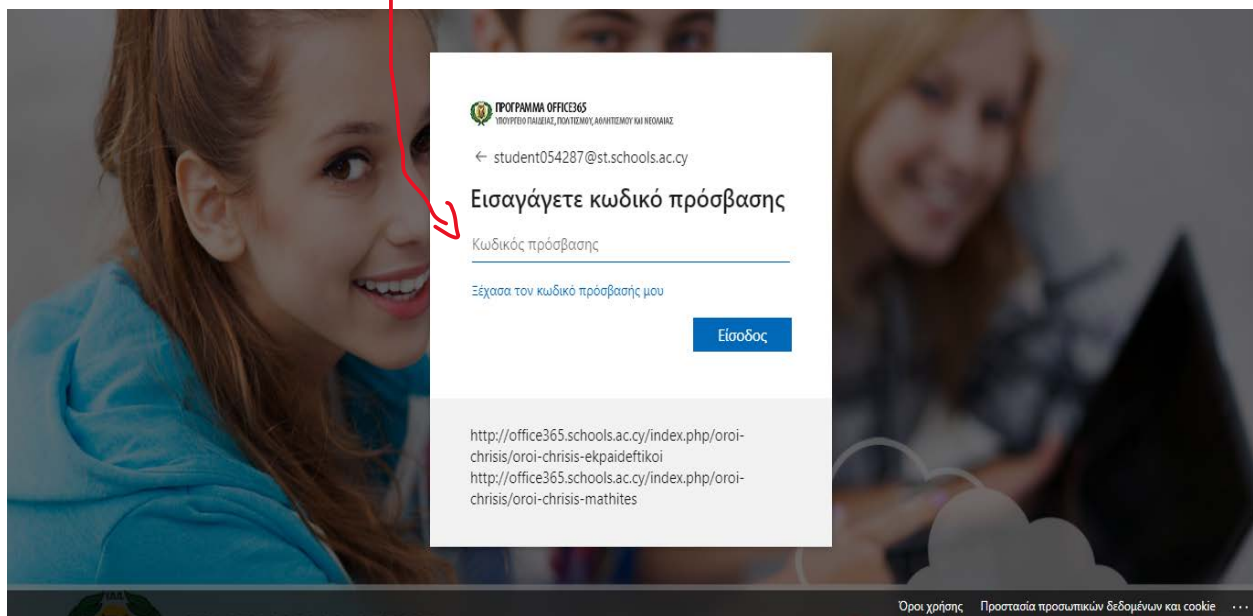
ΠΡΟΓΡΑΜΜΑ OFFICE365
ΥΠΟΥΡΓΕΙΟ ΠΑΙΔΕΙΑΣ, ΠΟΛΙΤΙΣΜΟΥ, ΑΘΛΗΤΙΣΜΟΥ ΚΑΙ ΝΕΟΛΑΙΑΣ

← student054287@st.schools.ac.cy

Εισαγάγετε κωδικό πρόσβασης

Κωδικός πρόσβασης

Ξέχασα τον κωδικό πρόσβασής μου

Είσοδος

http://office365.schools.ac.cy/index.php/oroi-chrisis/oroi-chrisis-ekpaideftikoi
http://office365.schools.ac.cy/index.php/oroi-chrisis/oroi-chrisis-mathites

Όροι χρήσης Προστασία προσωπικών δεδομένων και cookie ...